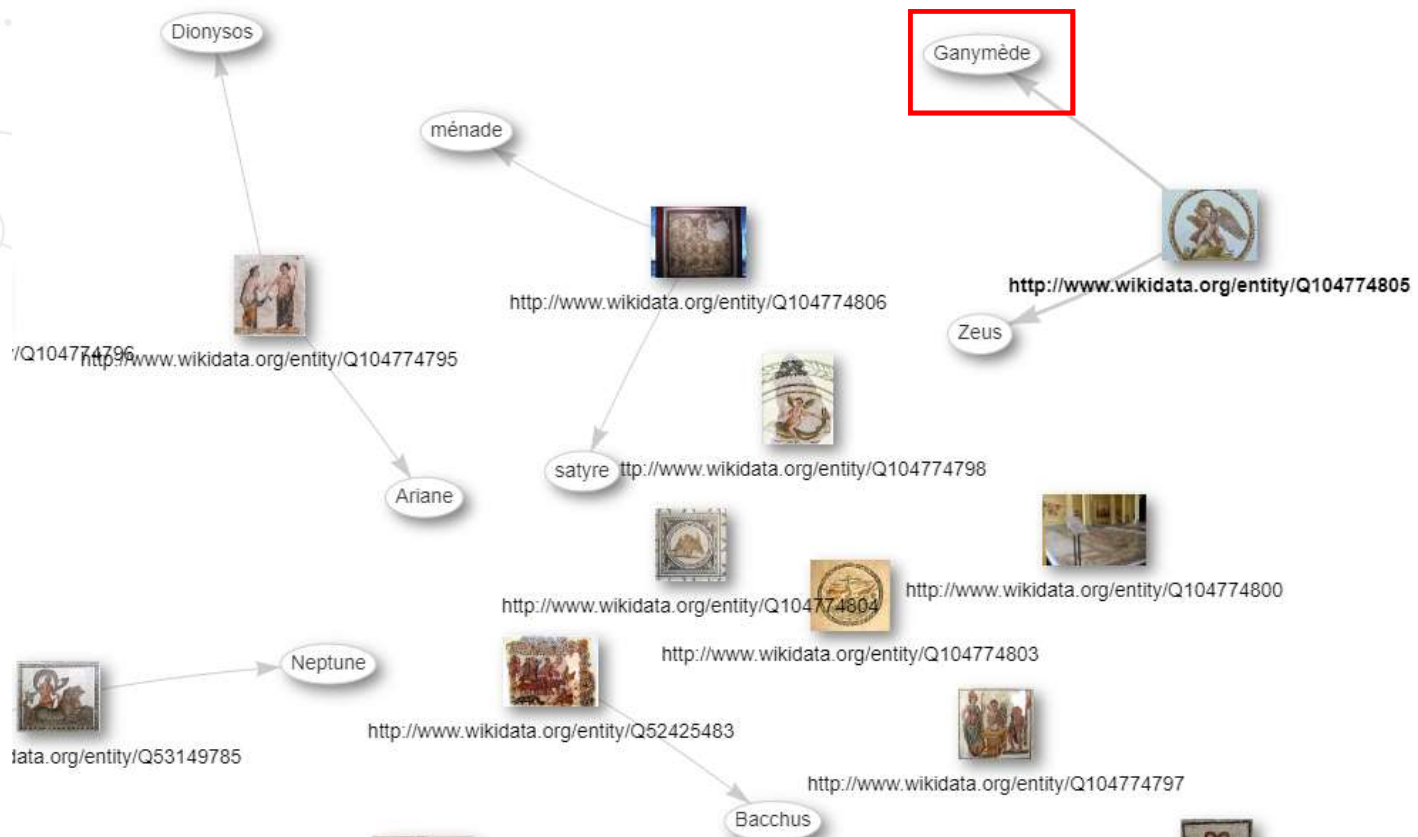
Dionysos

Ganymède

ménade

http://www.wikidata.org/entity/Q104774806

http://www.wikidata.org/entity/Q104774805

Zeus

/Q104774796

http://www.wikidata.org/entity/Q104774795

http://www.wikidata.org/entity/Q104774798

satyre

Ariane

http://www.wikidata.org/entity/Q104774800

http://www.wikidata.org/entity/Q104774804

http://www.wikidata.org/entity/Q104774803

Neptune

http://www.wikidata.org/entity/Q52425483

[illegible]data.org/entity/Q53149785

http://www.wikidata.org/entity/Q104774797

Bacchus